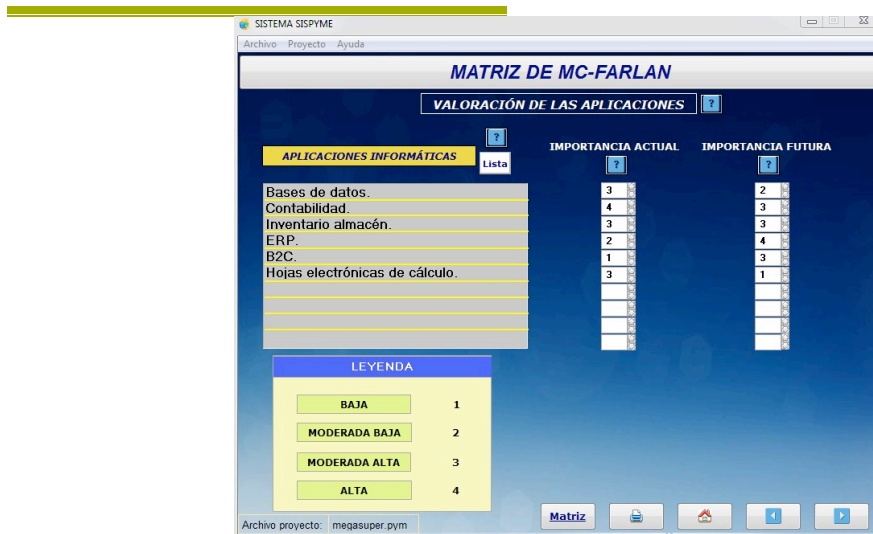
SISTEMA SISPYME

Archivo Proyecto Ayuda

MATRIZ DE MC-FARLAN

VALORACIÓN DE LAS APLICACIONES ?

?

APLICACIONES INFORMÁTICAS Lista

IMPORTANCIA ACTUAL ?

IMPORTANCIA FUTURA ?

| APLICACIONES INFORMÁTICAS | IMPORTANCIA ACTUAL | IMPORTANCIA FUTURA |
|---|---|---|
| Bases de datos. | 3 | 2 |
| Contabilidad. | 4 | 3 |
| Inventario almacén. | 3 | 3 |
| ERP. | 2 | 4 |
| B2C. | 1 | 3 |
| Hojas electrónicas de cálculo. | 3 | 1 |

LEYENDA

| | |
|---|---|
| BAJA | 1 |
| MODERADA BAJA | 2 |
| MODERADA ALTA | 3 |
| ALTA | 4 |

Matriz

Archivo proyecto: megasuper.pym